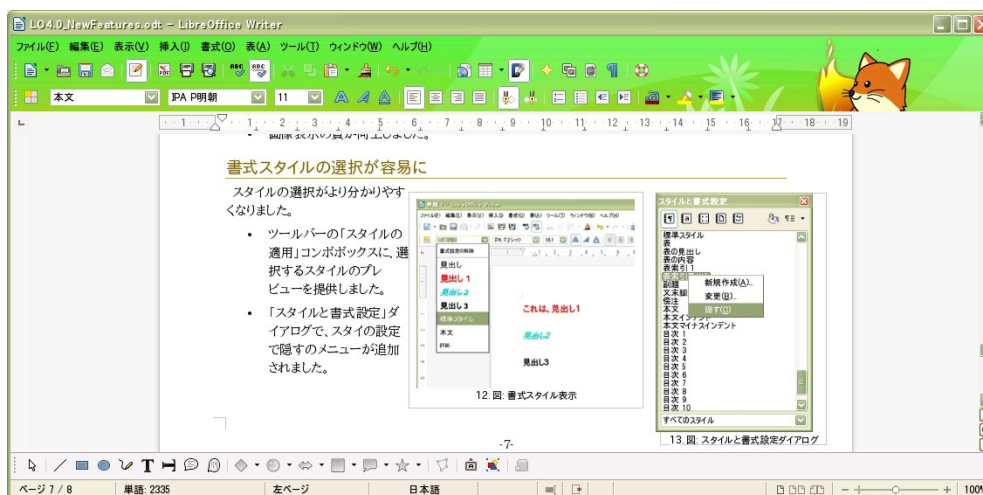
LO4.0_NewFeatures.odt - LibreOffice Writer

ファイル(F) 編集(E) 表示(V) 挿入(I) 書式(O) 表(A) ツール(T) ウィンドウ(W) ヘルプ(H)

本文 IPA P明朝 11

1 2 3 4 5 6 7 8 9 10 11 12 13 14 15 16 17 18 19

• 画像表示の質が向上しました。

書式スタイルの選択が容易に

スタイルの選択がより分かりやすくなりました。

• ツールバーの「スタイルの適用」コンボボックスに、選択するスタイルのプレビューを提供しました。

• 「スタイルと書式設定」ダイアログで、スタイの設定で隠すのメニューが追加されました。

書式設定の解除
見出し
見出し 1
見出し 2
見出し 3
標準スタイル
本文
詳細...

これは、見出し1
見出し2
見出し3

12. 図: 書式スタイル表示

スタイルと書式設定
標準スタイル
表
表の見出し
表の内容
表索引1
副題
文末脚注
傍注
本文
本文インデント
本文ぶら下げインデント
目次 1
目次 2
目次 3
目次 4
目次 5
目次 6
目次 7
目次 8
目次 9
目次 10
すべてのスタイル
新規作成(A)...
変更(D)...
隠す(O)

13. 図: スタイルと書式設定ダイアログ

-7-

ページ 7 / 8 単語: 2335 左ページ 日本語 100%